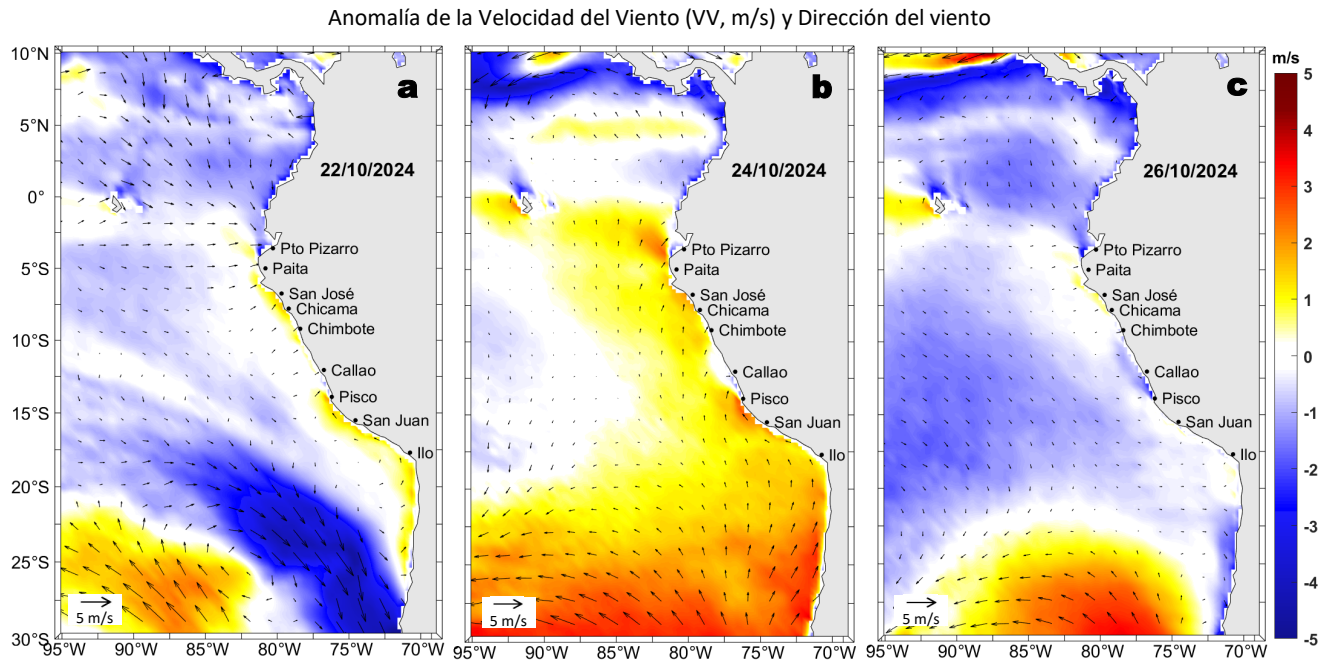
Anomalía de la Velocidad del Viento (VV, m/s) y Dirección del viento

10°N
5°N
0°
5°S
10°S
15°S
20°S
25°S
30°S

a
22/10/2024
Pto Pizarro
Paita
San José
Chicama
Chimbote
Callao
Pisco
San Juan
Ilo
5 m/s
95°W 90°W 85°W 80°W 75°W 70°W

b
24/10/2024
Pto Pizarro
Paita
San José
Chicama
Chimbote
Callao
Pisco
San Juan
Ilo
5 m/s
95°W 90°W 85°W 80°W 75°W 70°W

c
26/10/2024
Pto Pizarro
Paita
San José
Chicama
Chimbote
Callao
Pisco
San Juan
Ilo
5 m/s
95°W 90°W 85°W 80°W 75°W 70°W

m/s
5
4
3
2
1
0
-1
-2
-3
-4
-5